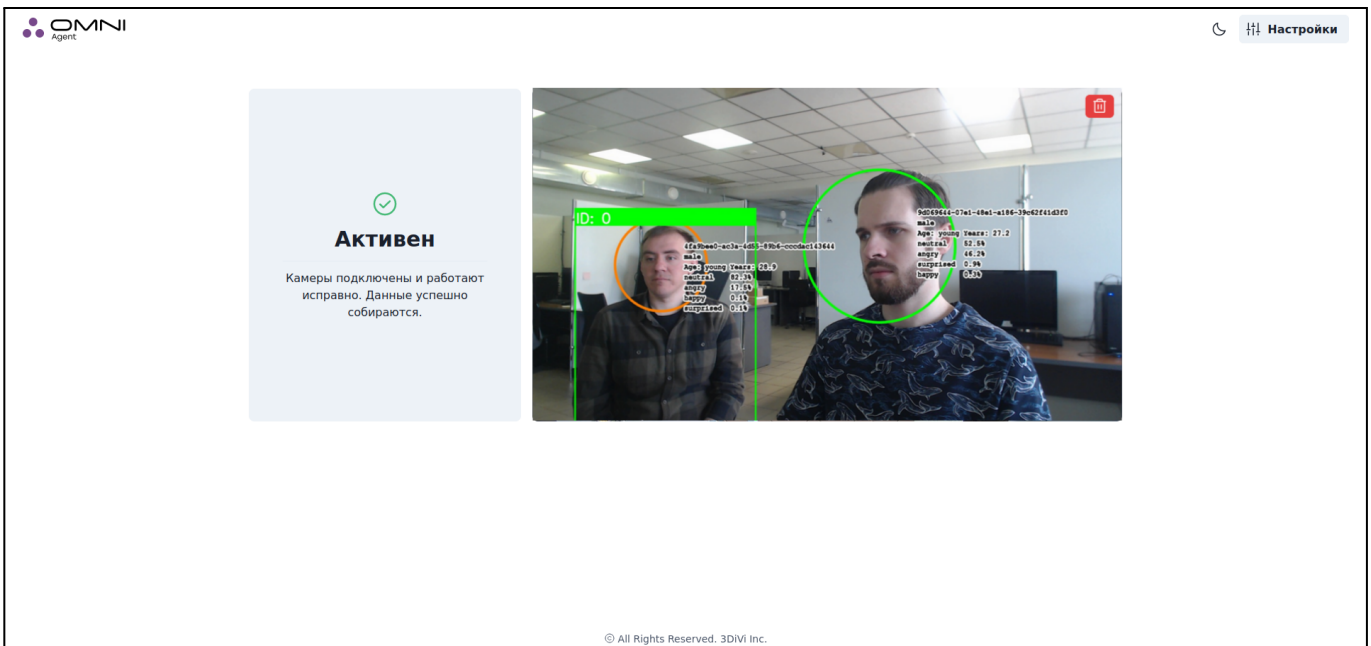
OMNI
Agent

Настройки

Активен

Камеры подключены и работают исправно. Данные успешно собираются.

ID: 0

4fa9bee0-ac3a-4d53-89b6-cccdac143644
male
Age: young Years: 28.9
neutral 82.3%
angry 17.5%
happy 0.1%
surprised 0.1%

9d069644-07e1-48e1-a186-39c62f41d3f0
male
Age: young Years: 27.2
neutral 52.5%
angry 46.2%
surprised 0.9%
happy 0.3%

© All Rights Reserved. 3DiVi Inc.